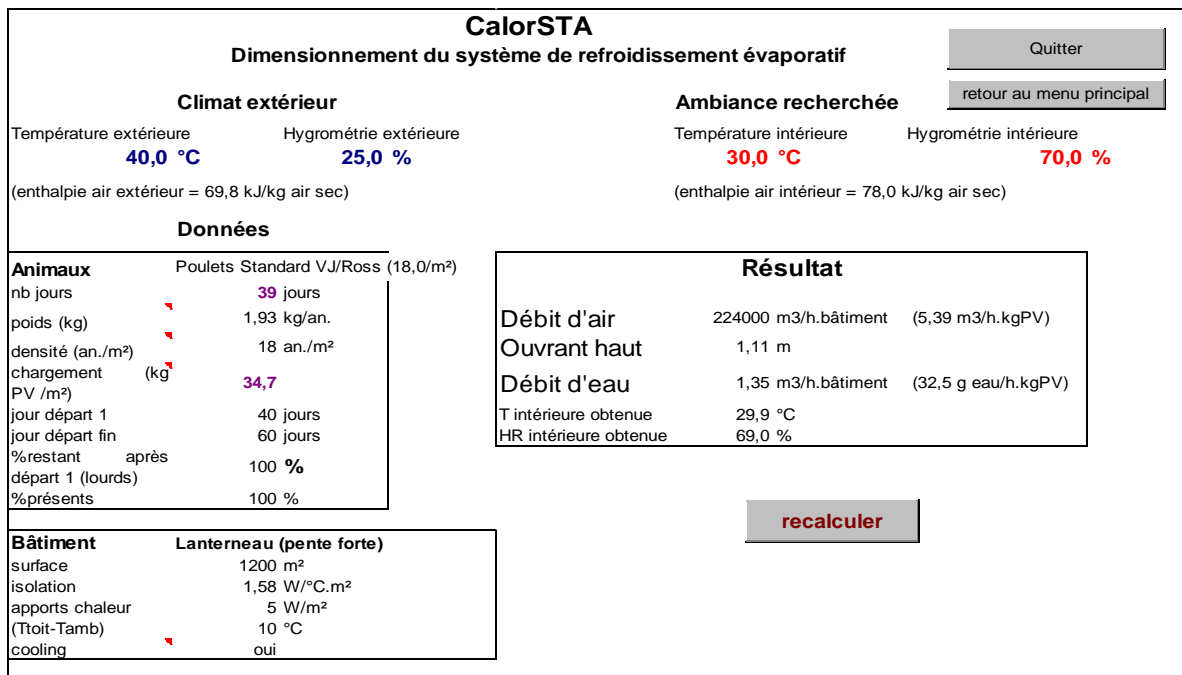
CalorSTA
Dimensionnement du système de refroidissement évaporatif

Quitter

retour au menu principal

Climat extérieur

Température extérieure 40,0 °C
Hygrométrie extérieure 25,0 %

(enthalpie air extérieur = 69,8 kJ/kg air sec)

Ambiance recherchée

Température intérieure 30,0 °C
Hygrométrie intérieure 70,0 %

(enthalpie air intérieur = 78,0 kJ/kg air sec)

Données

| Animaux | Poulets Standard VJ/Ross (18,0/m²) |
|---|---|
| nb jours | 39 jours |
| poids (kg) | 1,93 kg/an. |
| densité (an./m²) | 18 an./m² |
| chargement (kg PV /m²) | 34,7 |
| jour départ 1 | 40 jours |
| jour départ fin | 60 jours |
| %restant après départ 1 (lourds) | 100 % |
| %présents | 100 % |

| Bâtiment | Lanterneau (pente forte) |
|---|---|
| surface | 1200 m² |
| isolation | 1,58 W/°C.m² |
| apports chaleur | 5 W/m² |
| (Ttoit-Tamb) | 10 °C |
| cooling | oui |

Résultat

| | | |
|---|---|---|
| Débit d'air | 224000 m3/h.bâtiment | (5,39 m3/h.kgPV) |
| Ouvrant haut | 1,11 m | |
| Débit d'eau | 1,35 m3/h.bâtiment | (32,5 g eau/h.kgPV) |
| T intérieure obtenue | 29,9 °C | |
| HR intérieure obtenue | 69,0 % | |

recalculer